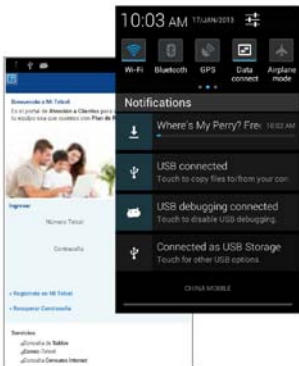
Bienvenido a Mi Telcel
Es el portal de Atención a Clientes para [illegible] tu equipo vía que ustedes con Plan de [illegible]

Ingresar
Número Telcel
Contraseña

• Registrate en Mi Telcel
• Recuperar Contraseña

Servicios
Consulta de Saldos
Correo Telcel
Consulta Consumo Internet

10:03 AM 17/JAN/2013

Wi-Fi
Bluetooth
GPS
Data connect
Airplane mode

Notifications

Where's My Perry? Fre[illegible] 10:02 AM

USB connected
Touch to copy files to/from your com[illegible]

USB debugging connected
Touch to disable USB debugging.

Connected as USB Storage
Touch for other USB options.

CHINA MOBILE